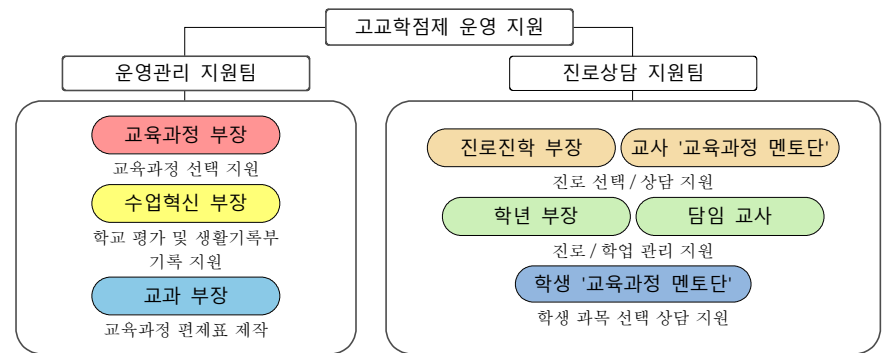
고교학점제 운영 지원

운영관리 지원팀

교육과정 부장
교육과정 선택 지원

수업혁신 부장
학교 평가 및 생활기록부 기록 지원

교과 부장
교육과정 편제표 제작

진로상담 지원팀

진로진학 부장
교사 '교육과정 멘토단'
진로 선택 / 상담 지원

학년 부장
담임 교사
진로 / 학업 관리 지원

학생 '교육과정 멘토단'
학생 과목 선택 상담 지원